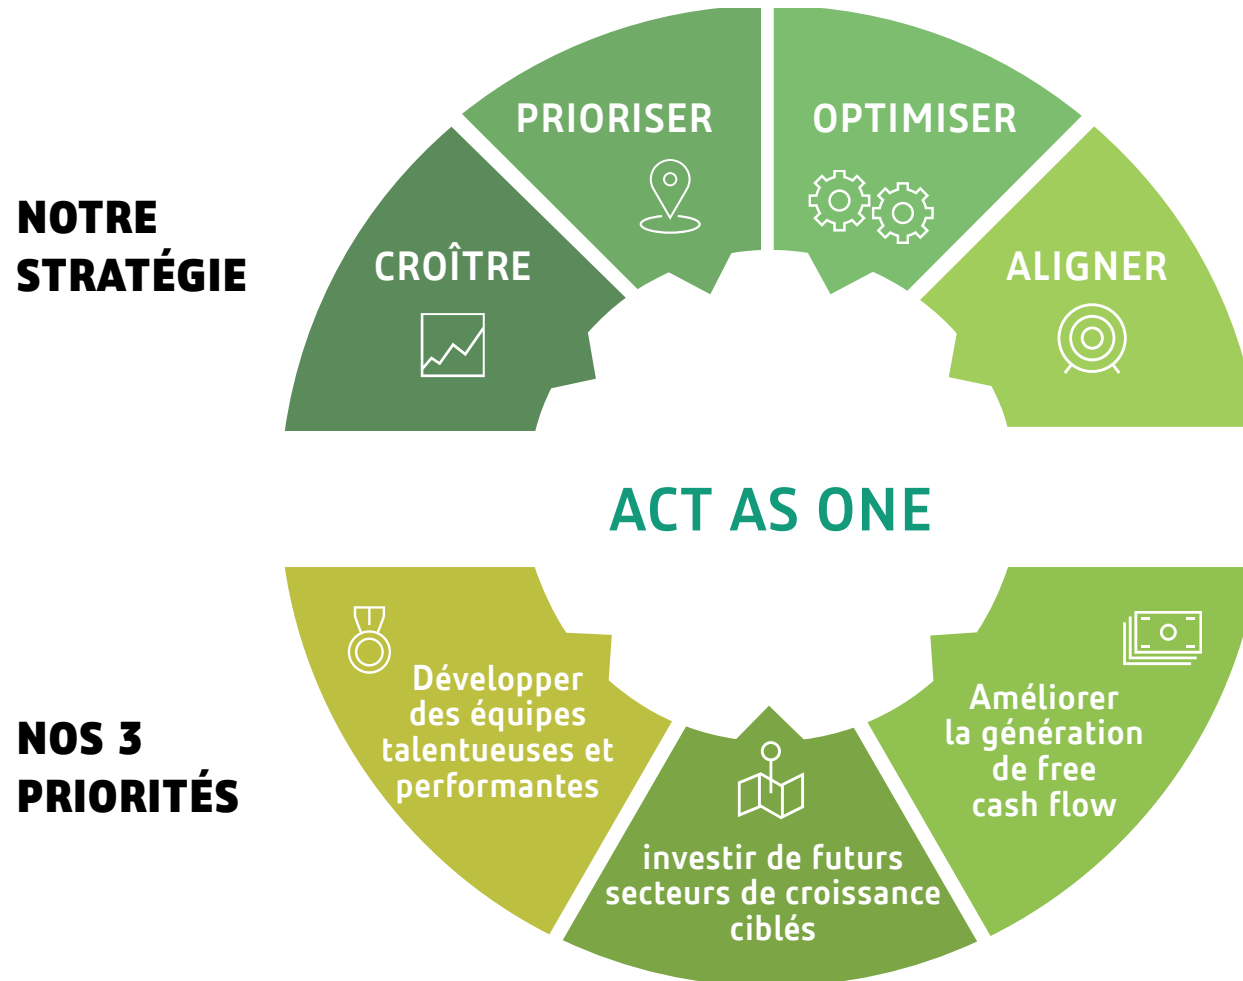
NOTRE STRATÉGIE

CROÎTRE

PRIORISER

OPTIMISER

ALIGNER

ACT AS ONE

NOS 3 PRIORITÉS

Développer des équipes talentueuses et performantes

investir de futurs secteurs de croissance ciblés

Améliorer la génération de free cash flow